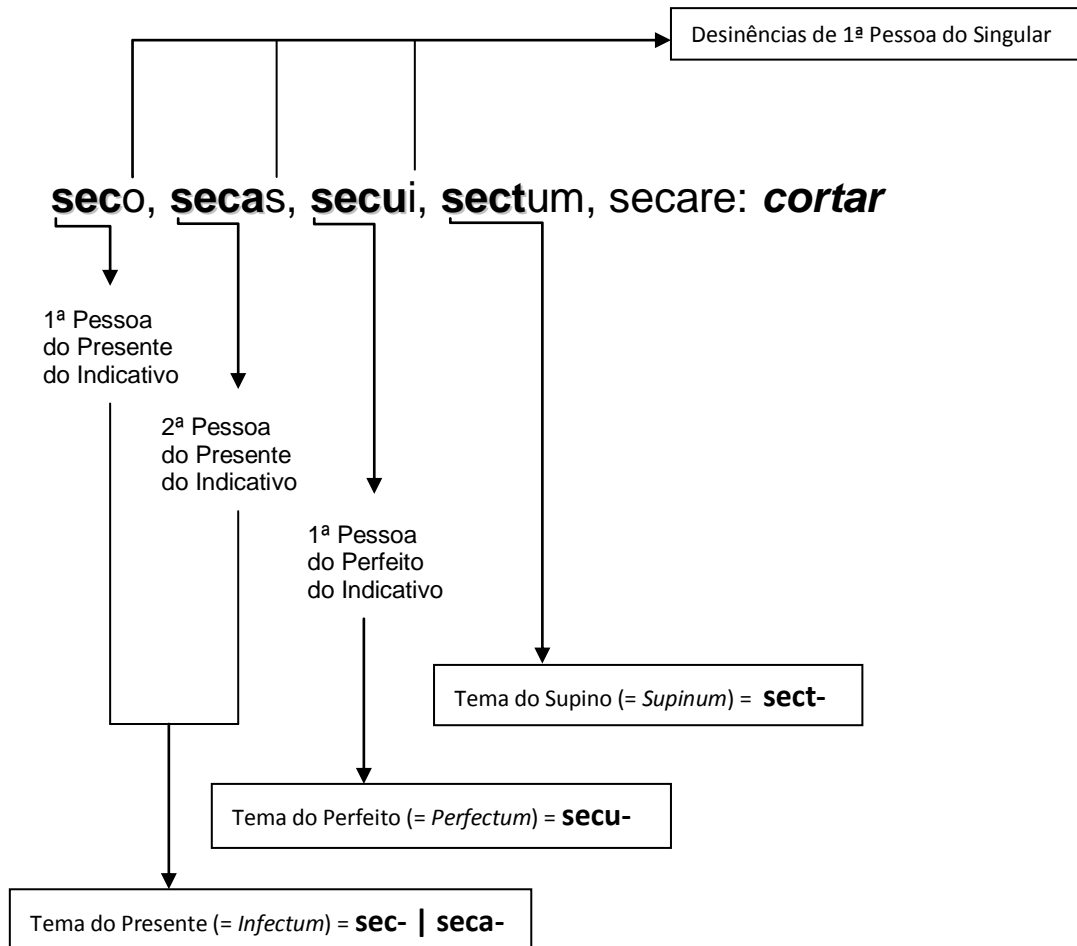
Desinências de 1ª Pessoa do Singular

seco, secas, secui, sectum, secare: cortar

1ª Pessoa do Presente do Indicativo

2ª Pessoa do Presente do Indicativo

1ª Pessoa do Perfeito do Indicativo

Tema do Supino (= Supinum) = sect-

Tema do Perfeito (= Perfectum) = secu-

Tema do Presente (= Infectum) = sec- | seca-